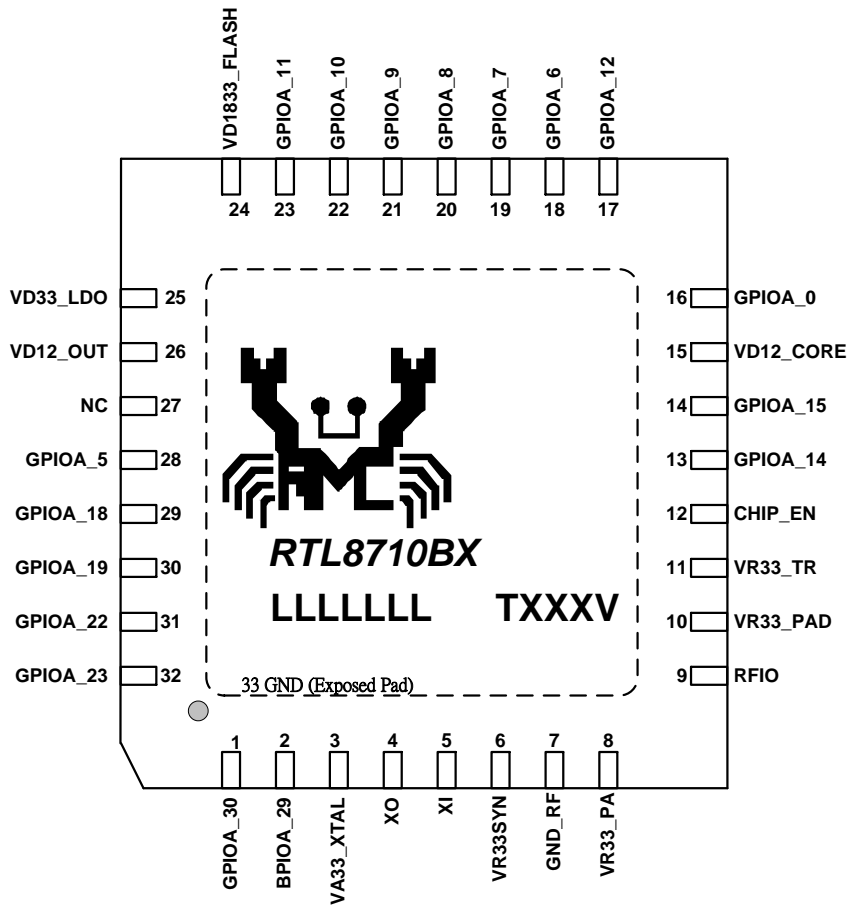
VD1833_FLASH
GPIOA_11
GPIOA_10
GPIOA_9
GPIOA_8
GPIOA_7
GPIOA_6
GPIOA_12

24 23 22 21 20 19 18 17

VD33_LDO 25
VD12_OUT 26
NC 27
GPIOA_5 28
GPIOA_18 29
GPIOA_19 30
GPIOA_22 31
GPIOA_23 32

16 GPIOA_0
15 VD12_CORE
14 GPIOA_15
13 GPIOA_14
12 CHIP_EN
11 VR33_TR
10 VR33_PAD
9 RFIO

RTL8710BX
LLLLLLL
TXXXV

33 GND (Exposed Pad)

1 2 3 4 5 6 7 8

GPIOA_30
BPIOA_29
VA33_XTAL
XO
XI
VR33SYN
GND_RF
VR33_PA